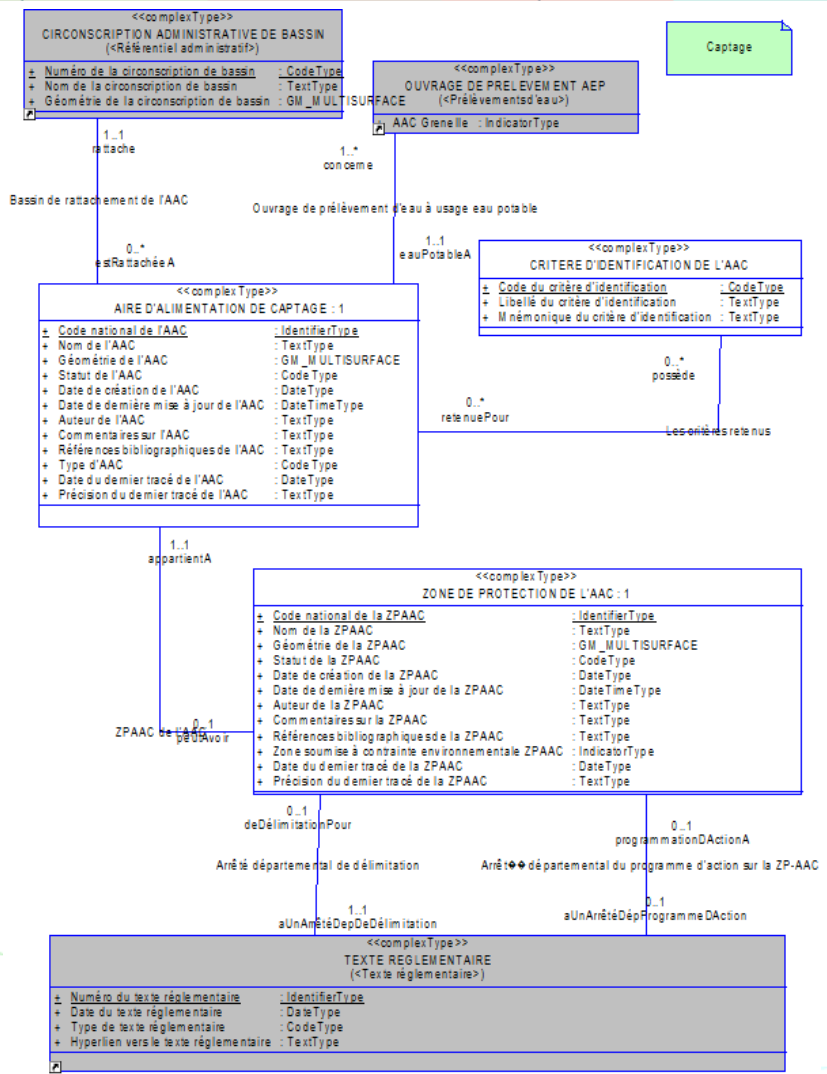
<<complexType>>
CIRCONSCRIPTION ADMINISTRATIVE DE BASSIN
(<Référentiel administratif>)

+ Numéro de la circonscription de bassin : CodeType
+ Nom de la circonscription de bassin : TextType
+ Géométrie de la circonscription de bassin : GM_MULTISURFACE

Captage

<<complexType>>
OUVRAGE DE PRELEVEMENT AEP
(<Prélèvementsd'eau>)

+ AAC Grenelle : IndicatorType

1..1
rattache

1..*
concerne

Bassin de rattachement de l'AAC

Ouvrage de prélèvement d'eau à usage eau potable

0..*
estRattachéeA

1..1
eauPotableA

<<complexType>>
CRITERE D'IDENTIFICATION DE L'AAC

+ Code du critère d'identification : CodeType
+ Libellé du critère d'identification : TextType
+ Mnémonique du critère d'identification : TextType

<<complexType>>
AIRE D'ALIMENTATION DE CAPTAGE : 1

+ Code national de l'AAC : IdentifierType
+ Nom de l'AAC : TextType
+ Géométrie de l'AAC : GM_MULTISURFACE
+ Statut de l'AAC : CodeType
+ Date de création de l'AAC : DateType
+ Date de dernière mise à jour de l'AAC : DateTimeType
+ Auteur de l'AAC : TextType
+ Commentaires sur l'AAC : TextType
+ Références bibliographiques de l'AAC : TextType
+ Type d'AAC : CodeType
+ Date du dernier tracé de l'AAC : DateType
+ Précision du dernier tracé de l'AAC : TextType

0..*
possède

0..*
retenuePour

Les critères retenus

1..1
appartientA

<<complexType>>
ZONE DE PROTECTION DE L'AAC : 1

+ Code national de la ZPAAC : IdentifierType
+ Nom de la ZPAAC : TextType
+ Géométrie de la ZPAAC : GM_MULTISURFACE
+ Statut de la ZPAAC : CodeType
+ Date de création de la ZPAAC : DateType
+ Date de dernière mise à jour de la ZPAAC : DateTimeType
+ Auteur de la ZPAAC : TextType
+ Commentaires sur la ZPAAC : TextType
+ Références bibliographiques de la ZPAAC : TextType
+ Zone soumise à contrainte environnementale ZPAAC : IndicatorType
+ Date du dernier tracé de la ZPAAC : DateType
+ Précision du dernier tracé de la ZPAAC : TextType

ZPAAC de l'AAC
0..1
peutAvoir

0..1
deDélimitationPour

0..1
programmationDActionA

Arrêté départemental de délimitation

Arrêt�� départemental du programme d'action sur la ZP-AAC

1..1
aUnArrêtéDepDeDélimitation

0..1
aUnArrêtéDépProgrammeDAction

<<complexType>>
TEXTE REGLEMENTAIRE
(<Texte réglementaire>)

+ Numéro du texte réglementaire : IdentifierType
+ Date du texte réglementaire : DateType
+ Type de texte réglementaire : CodeType
+ Hyperlien vers le texte réglementaire : TextType